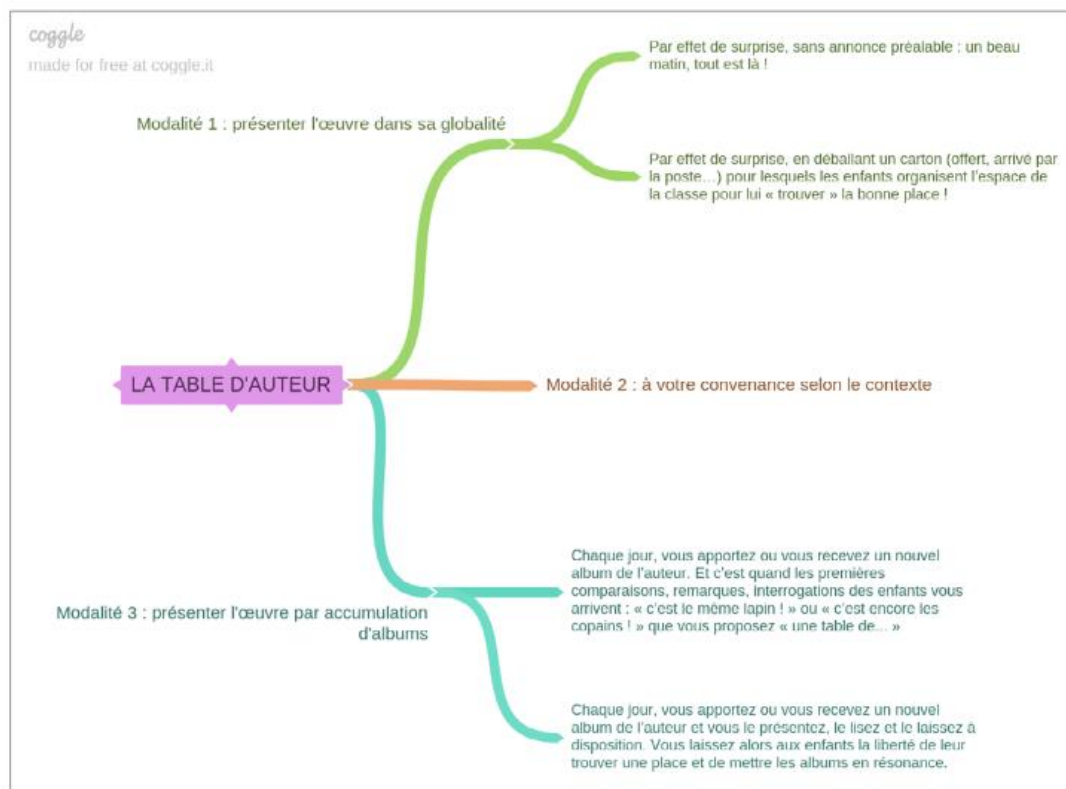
coggle
made for free at coggle.it

Modalité 1 : présenter l'œuvre dans sa globalité

Par effet de surprise, sans annonce préalable : un beau matin, tout est là !

Par effet de surprise, en déballant un carton (offert, arrivé par la poste…) pour lesquels les enfants organisent l'espace de la classe pour lui « trouver » la bonne place !

LA TABLE D'AUTEUR

Modalité 2 : à votre convenance selon le contexte

Modalité 3 : présenter l'œuvre par accumulation d'albums

Chaque jour, vous apportez ou vous recevez un nouvel album de l'auteur. Et c'est quand les premières comparaisons, remarques, interrogations des enfants vous arrivent : « c'est le même lapin ! » ou « c'est encore les copains ! » que vous proposez « une table de… »

Chaque jour, vous apportez ou vous recevez un nouvel album de l'auteur et vous le présentez, le lisez et le laissez à disposition. Vous laissez alors aux enfants la liberté de leur trouver une place et de mettre les albums en résonance.